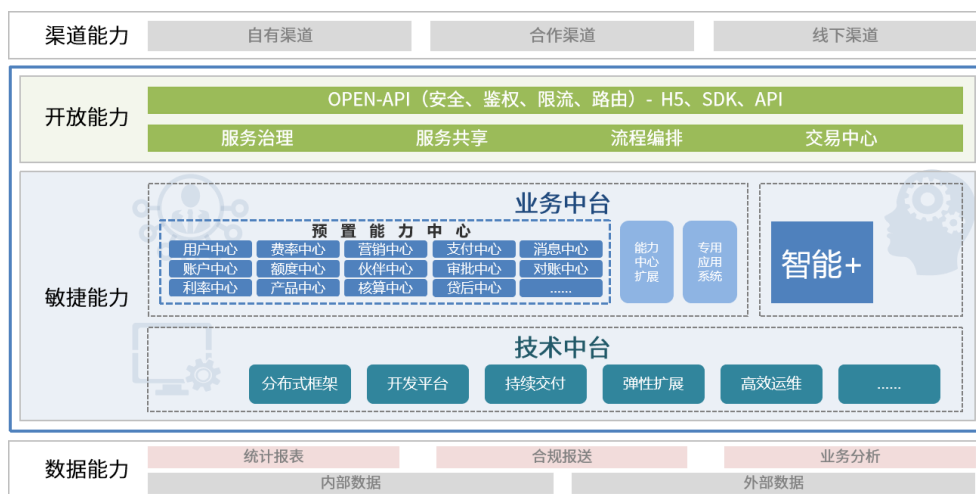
渠道能力
自有渠道
合作渠道
线下渠道

开放能力
OPEN-API（安全、鉴权、限流、路由）- H5、SDK、API
服务治理
服务共享
流程编排
交易中心

敏捷能力
业务中台
预置能力中心
用户中心 费率中心 营销中心 支付中心 消息中心
账户中心 额度中心 伙伴中心 审批中心 对账中心
利率中心 产品中心 核算中心 贷后中心 ......
能力中心扩展
专用应用系统
智能+
技术中台
分布式框架
开发平台
持续交付
弹性扩展
高效运维
......

数据能力
统计报表
合规报送
业务分析
内部数据
外部数据